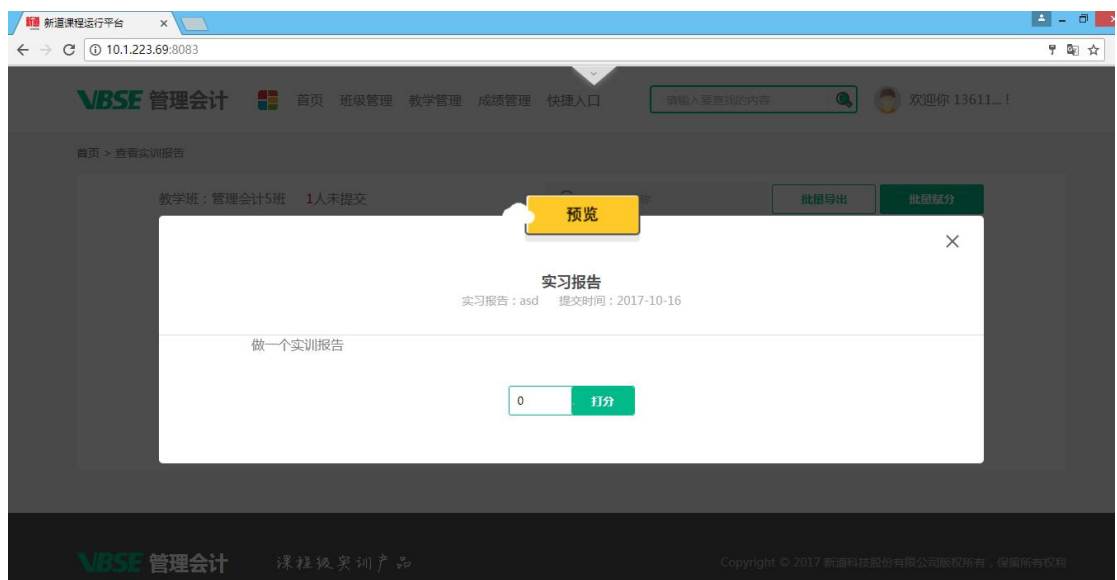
新道课程运行平台 ×

10.1.223.69:8083

VBSE 管理会计 首页 班级管理 教学管理 成绩管理 快捷入口 请输入要查找的内容 欢迎你 13611... !

首页 > 查看实训报告

教学班：管理会计5班 1人未提交 批量导出 批量赋分

预览

×

实习报告

实习报告：asd 提交时间：2017-10-16

做一个实训报告

0 打分

VBSE 管理会计 课程级实训产品 Copyright © 2017 新道科技股份有限公司版权所有，保留所有权利